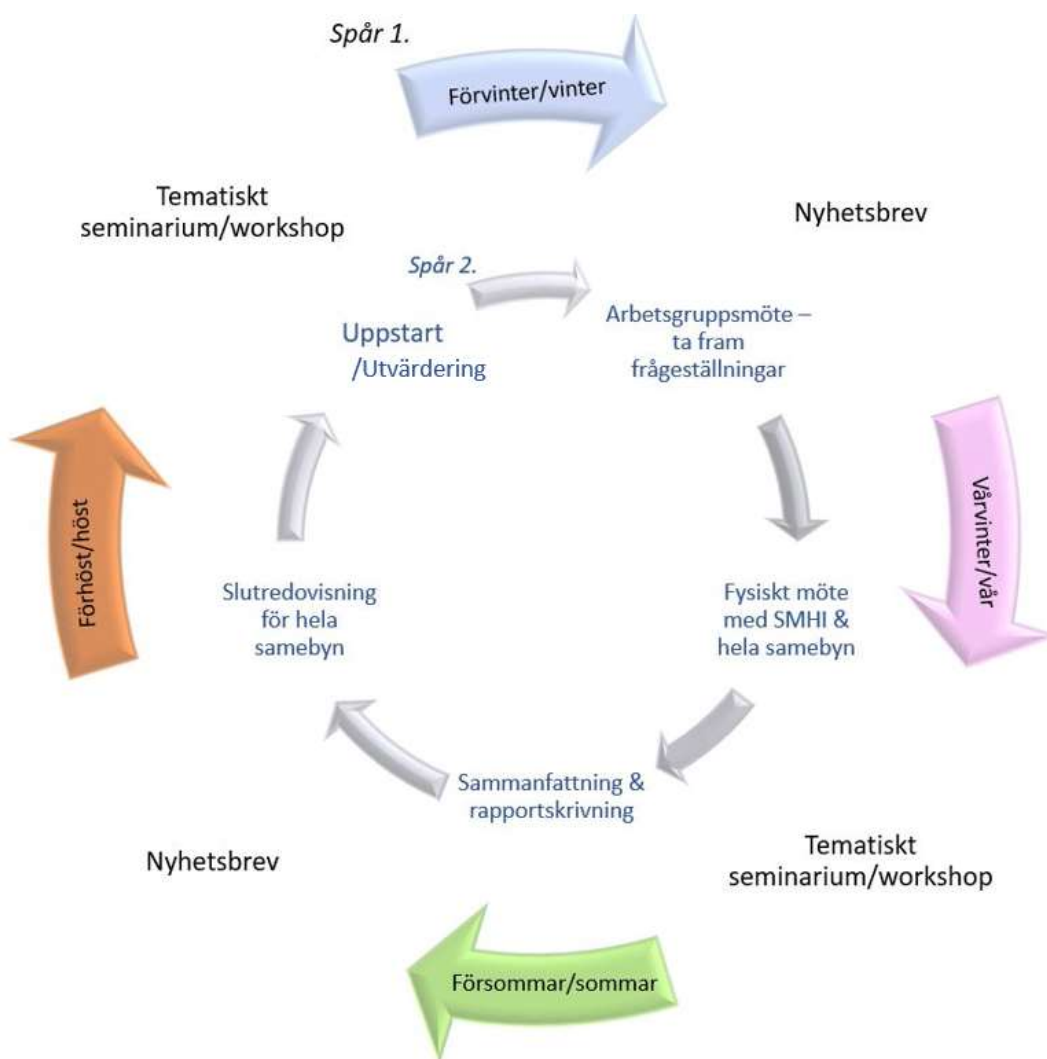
Spår 1.

Förvinter/vinter

Tematiskt seminarium/workshop

Nyhetsbrev

Spår 2.

Uppstart /Utvärdering

Arbetsgruppsmöte – ta fram frågeställningar

Förhöst/höst

Vårvinter/vår

Slutredovisning för hela samebyn

Fysiskt möte med SMHI & hela samebyn

Sammanfattning & rapportskrivning

Nyhetsbrev

Tematiskt seminarium/workshop

Försommar/sommar